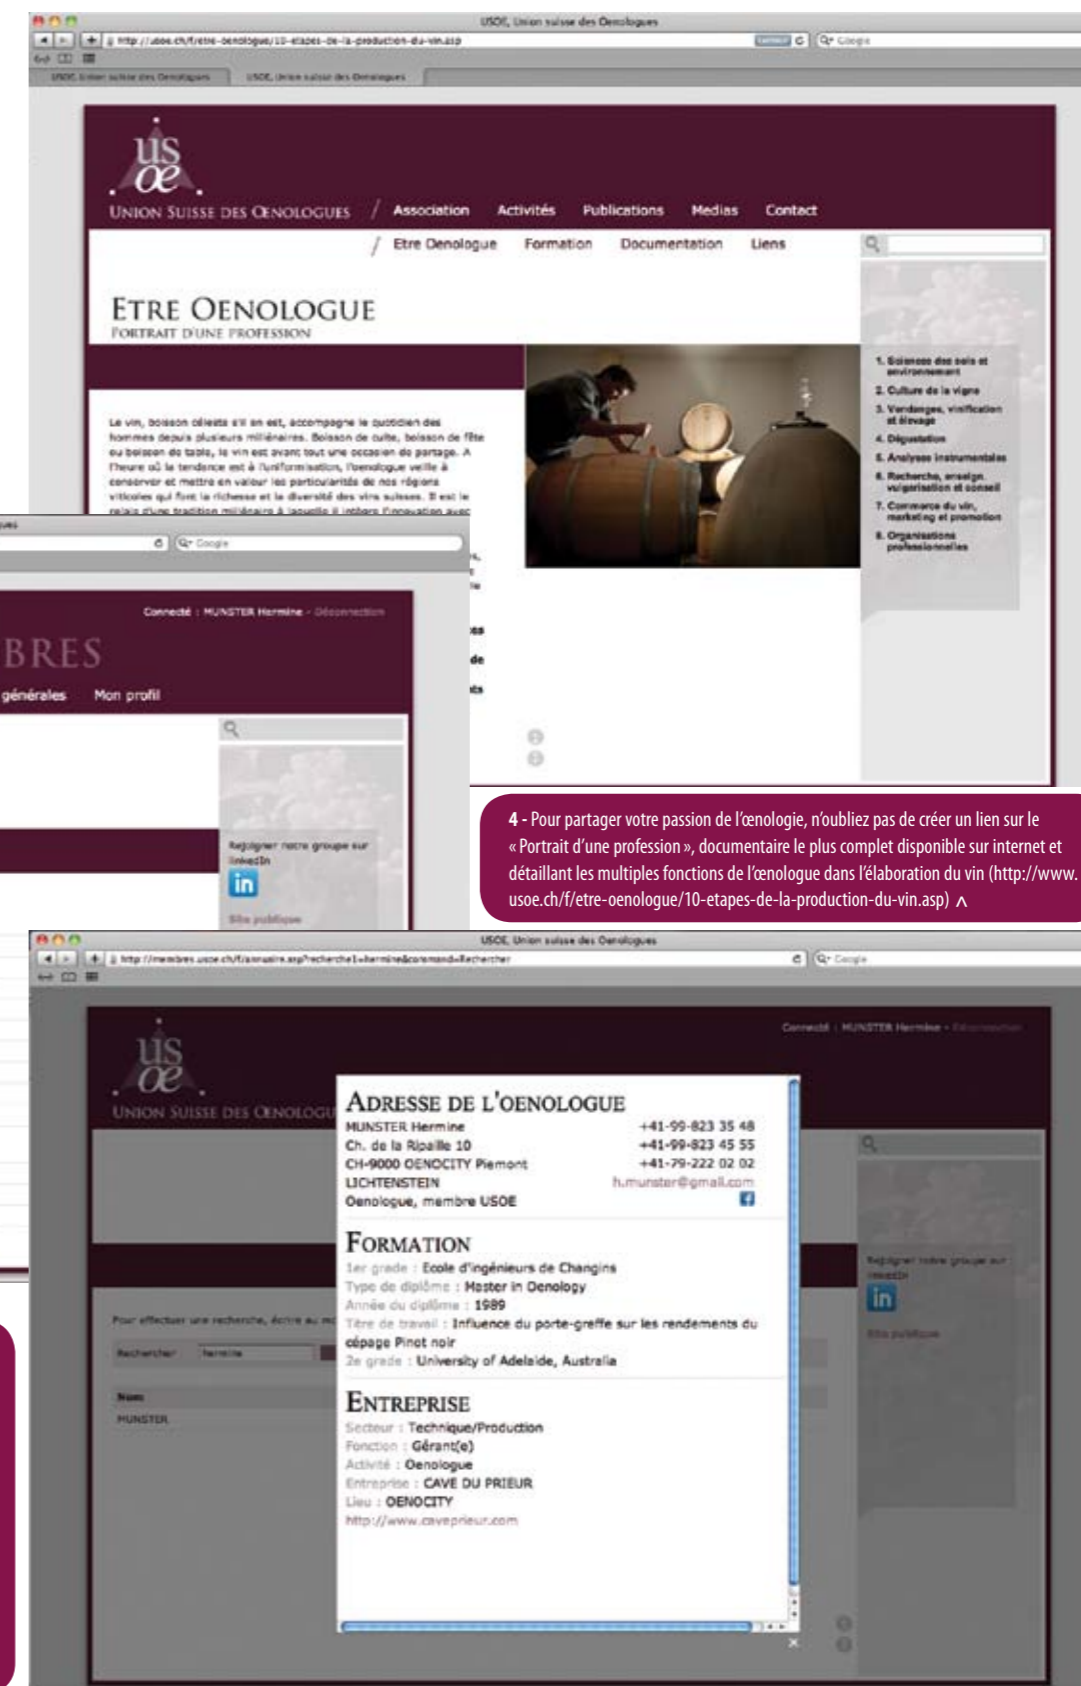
USOE, Union suisse des Oenologues

http://usoe.ch/f/etre-oenologue/10-etapes-de-la-production-du-vin.asp

USOE Union suisse des Oenologues | USOE, Union suisse des Oenologues

us
œ

UNION SUISSE DES ŒNOLOGUES / Association Activités Publications Medias Contact

/ Etre Oenologue Formation Documentation Liens

ETRE OENOLOGUE
PORTRAIT D'UNE PROFESSION

Le vin, boisson céleste s'il en est, accompagne le quotidien des hommes depuis plusieurs millénaires. Boisson de culte, boisson de fête ou boisson de table, le vin est avant tout une occasion de partage. A l'heure où la tendance est à l'uniformisation, l'oenologue veille à conserver et mettre en valeur les particularités de nos régions viticoles qui font la richesse et la diversité des vins suisses. Il est le relais d'une tradition millénaire à laquelle il intègre l'innovation avec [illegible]

1. Sciences des sols et environnement
2. Culture de la vigne
3. Vendanges, vinification et élevage
4. Dégustation
5. Analyses instrumentales
6. Recherche, enseign. vulgarisation et conseil
7. Commerce du vin, marketing et promotion
8. Organisations professionnelles

Connecté : MUNSTER Hermine - Déconnection

BRES

générales Mon profil

Rejoigner notre groupe sur LinkedIn

in

Site publique

4 - Pour partager votre passion de l'œnologie, n'oubliez pas de créer un lien sur le « Portrait d'une profession », documentaire le plus complet disponible sur internet et détaillant les multiples fonctions de l'œnologue dans l'élaboration du vin (http://www.usoe.ch/f/etre-oenologue/10-etapes-de-la-production-du-vin.asp) ^

USOE, Union suisse des Oenologues

http://membres.usoe.ch/f/annuaire.asp?recherche1=hermine&command=Rechercher

Connecté : MUNSTER Hermine - Déconnection

us
œ

UNION SUISSE DES ŒNOLOGU

Pour effectuer une recherche, écrire au mo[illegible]

Rechercher hermine

Nom
MUNSTER

ADRESSE DE L'OENOLOGUE
MUNSTER Hermine
Ch. de la Ripaille 10
CH-9000 OENOCITY Piemont
LICHTENSTEIN
Oenologue, membre USOE

+41-99-823 35 48
+41-99-823 45 55
+41-79-222 02 02
h.munster@gmail.com

FORMATION
1er grade : Ecole d'ingénieurs de Changins
Type de diplôme : Master in Oenology
Année du diplôme : 1989
Titre de travail : Influence du porte-greffe sur les rendements du cépage Pinot noir
2e grade : University of Adelaide, Australia

ENTREPRISE
Secteur : Technique/Production
Fonction : Gérant(e)
Activité : Oenologue
Entreprise : CAVE DU PRIEUR
Lieu : OENOCITY
http://www.caveprieur.com

Rejoigner notre groupe sur LinkedIn

in

Site publique